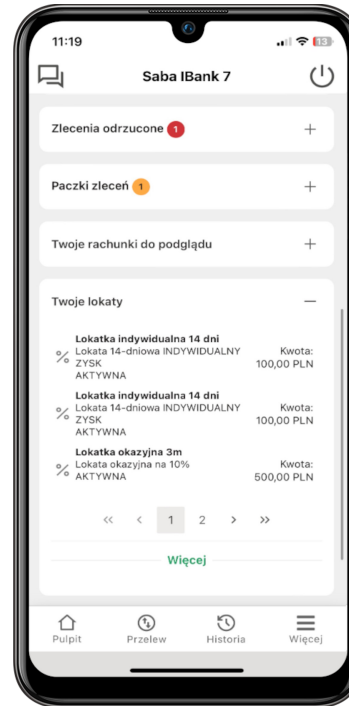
11:19

13

Saba IBank 7

Zlecenia odrzucone 1 +

Paczki zleceń 1 +

Twoje rachunki do podglądu +

Twoje lokaty —

Lokatka indywidualna 14 dni
Lokata 14-dniowa INDYWIDUALNY ZYSK
AKTYWNA
Kwota: 100,00 PLN

Lokatka indywidualna 14 dni
Lokata 14-dniowa INDYWIDUALNY ZYSK
AKTYWNA
Kwota: 100,00 PLN

Lokatka okazyjna 3m
Lokata okazyjna na 10%
AKTYWNA
Kwota: 500,00 PLN

<< < 1 2 > >>

Więcej

Pulpit
Przelew
Historia
Więcej